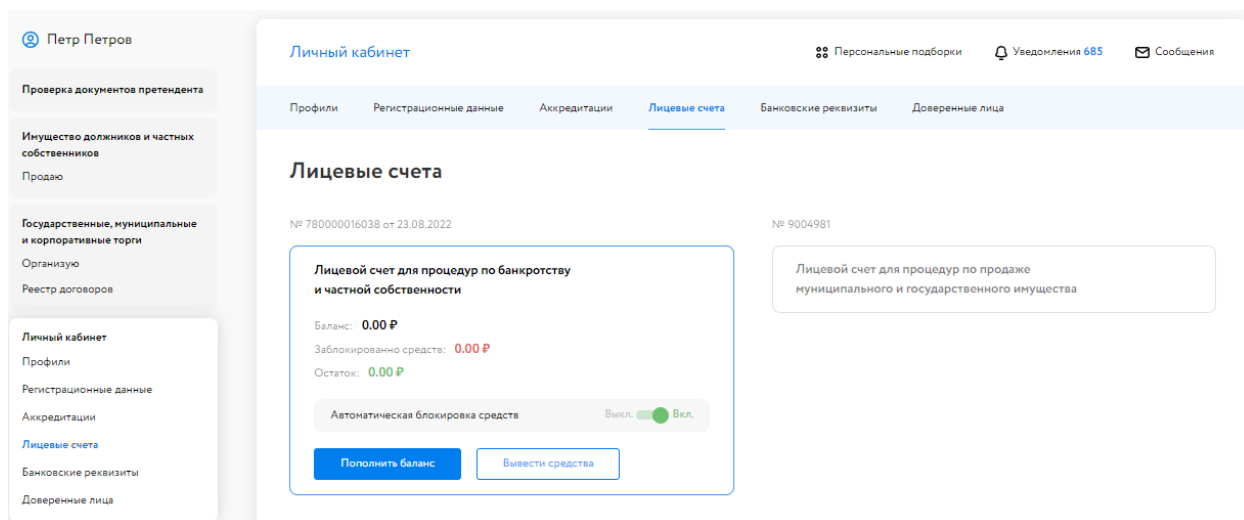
Петр Петров

Проверка документов претендента

Имущество должников и частных собственников
Продаю

Государственные, муниципальные и корпоративные торги
Организую
Реестр договоров

Личный кабинет
Профили
Регистрационные данные
Аккредитации
Лицевые счета
Банковские реквизиты
Доверенные лица

Личный кабинет

Персональные подборки
Уведомления 685
Сообщения

Профили
Регистрационные данные
Аккредитации
Лицевые счета
Банковские реквизиты
Доверенные лица

Лицевые счета

№ 780000016038 от 23.08.2022

Лицевой счет для процедур по банкротству и частной собственности

Баланс: 0.00 ₽
Заблокированно средств: 0.00 ₽
Остаток: 0.00 ₽

Автоматическая блокировка средств
Выкл. Вкл.

Пополнить баланс
Вывести средства

№ 9004981

Лицевой счет для процедур по продаже муниципального и государственного имущества